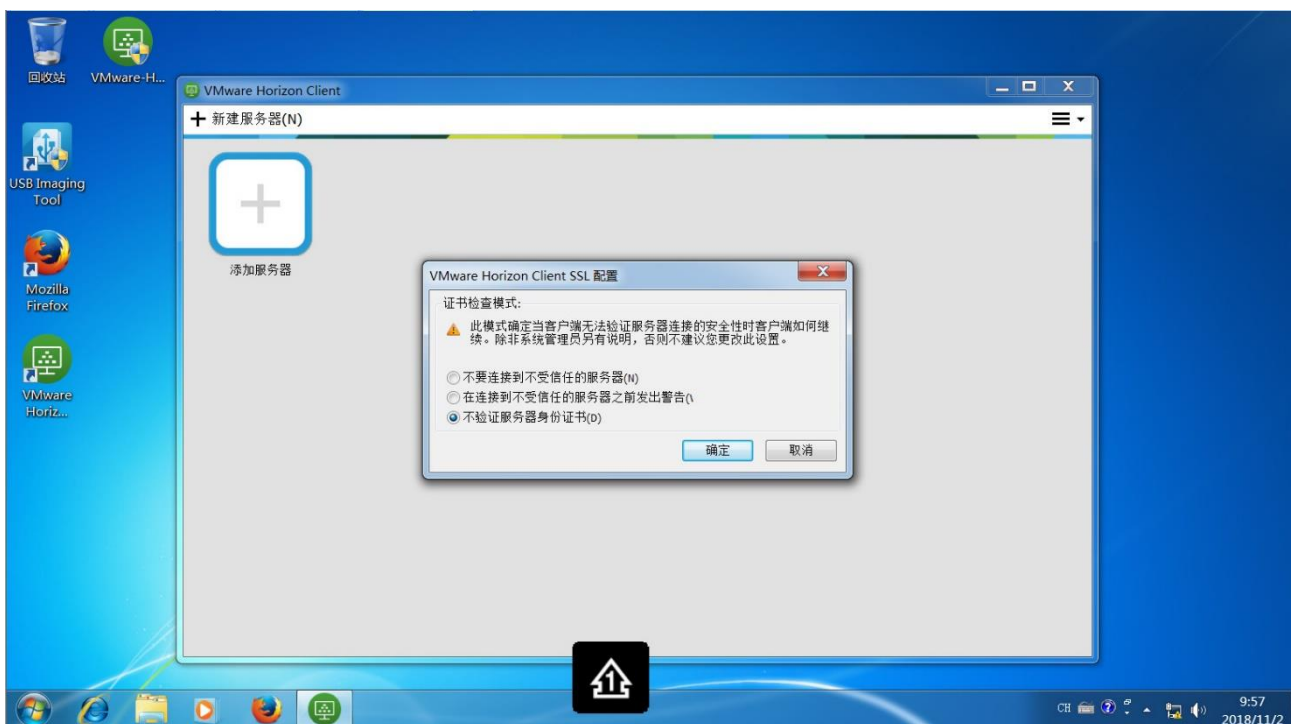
回收站

VMware-H...

USB Imaging Tool

Mozilla Firefox

VMware Horiz...

VMware Horizon Client

+ 新建服务器(N)

添加服务器

VMware Horizon Client SSL 配置

证书检查模式:

此模式确定当客户端无法验证服务器连接的安全性时客户端如何继续。除非系统管理员另有说明，否则不建议您更改此设置。

不要连接到不受信任的服务器(N)

在连接到不受信任的服务器之前发出警告(\

不验证服务器身份证书(D)

确定

取消

CH

9:57
2018/11/2